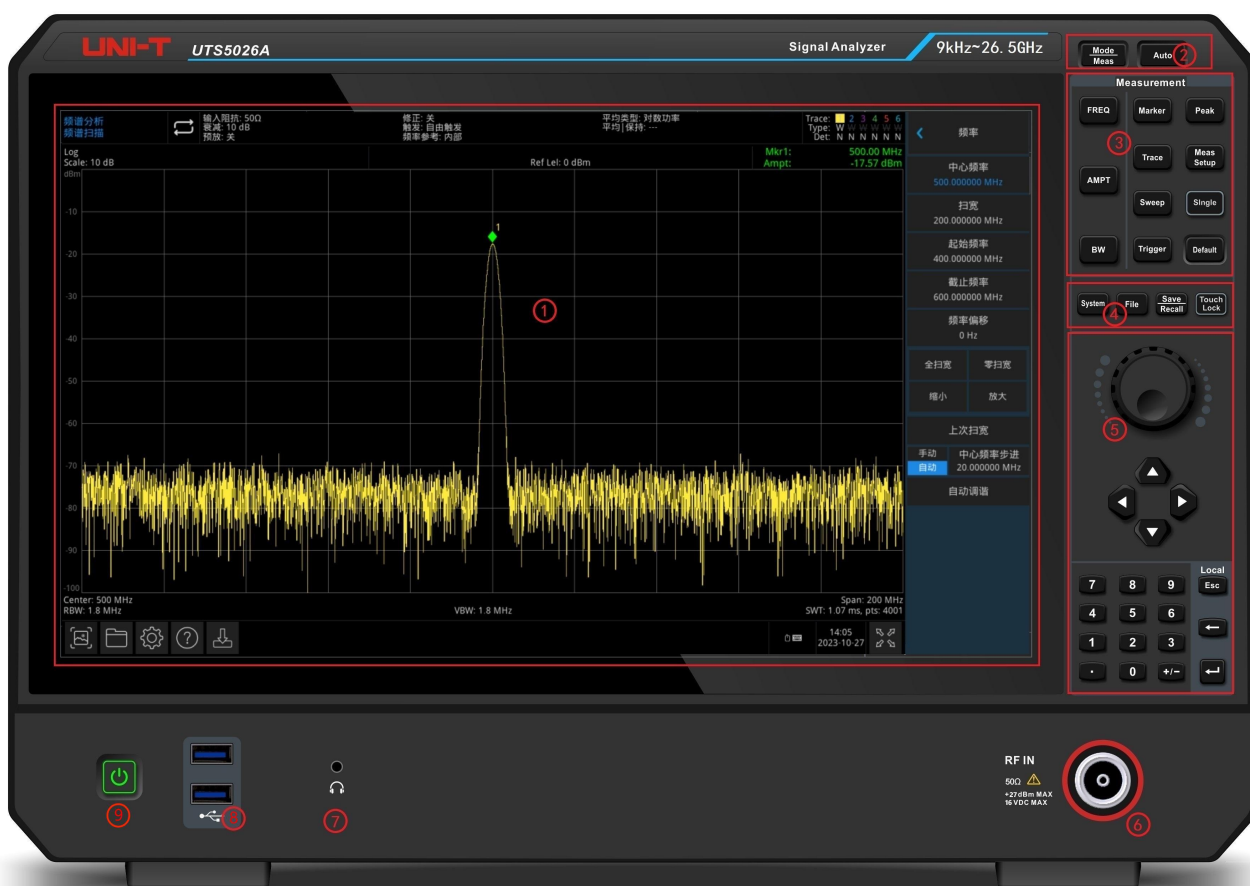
UNI-T UTS5026A

Signal Analyzer 9kHz~26.5GHz

Mode Meas
Auto
②

频谱分析
频谱扫描

输入阻抗: 50Ω
衰减: 10 dB
预放: 关

修正: 关
触发: 自由触发
频率参考: 内部

平均类型: 对数功率
平均|保持: ---

Trace: 1 2 3 4 5 6
Type: W W W W W W
Det: N N N N N N

频率

Log
Scale: 10 dB
dBm

Ref Lel: 0 dBm

Mkr1: 500.00 MHz
Ampt: -17.57 dBm

-10
-20
-30
-40
-50
-60
-70
-80
-90
-100

1

①

中心频率
500.000000 MHz

扫宽
200.000000 MHz

起始频率
400.000000 MHz

截止频率
600.000000 MHz

频率偏移
0 Hz

全扫宽
零扫宽
缩小
放大

上次扫宽

手动
自动
中心频率步进
20.000000 MHz

自动调谐

Center: 500 MHz
RBW: 1.8 MHz

VBW: 1.8 MHz

Span: 200 MHz
SWT: 1.07 ms, pts: 4001

14:05
2023-10-27

Measurement
FREQ
Marker
Peak
③
Trace
Meas Setup
AMPT
Sweep
Single
BW
Trigger
Default

System
File
Save Recall
Touch Lock
④

⑤

Local
7 8 9 Esc
4 5 6
1 2 3
. 0 +/−

⑨
⑧
⑦

RF IN
50Ω
+27dBm MAX
16 VDC MAX
⑥